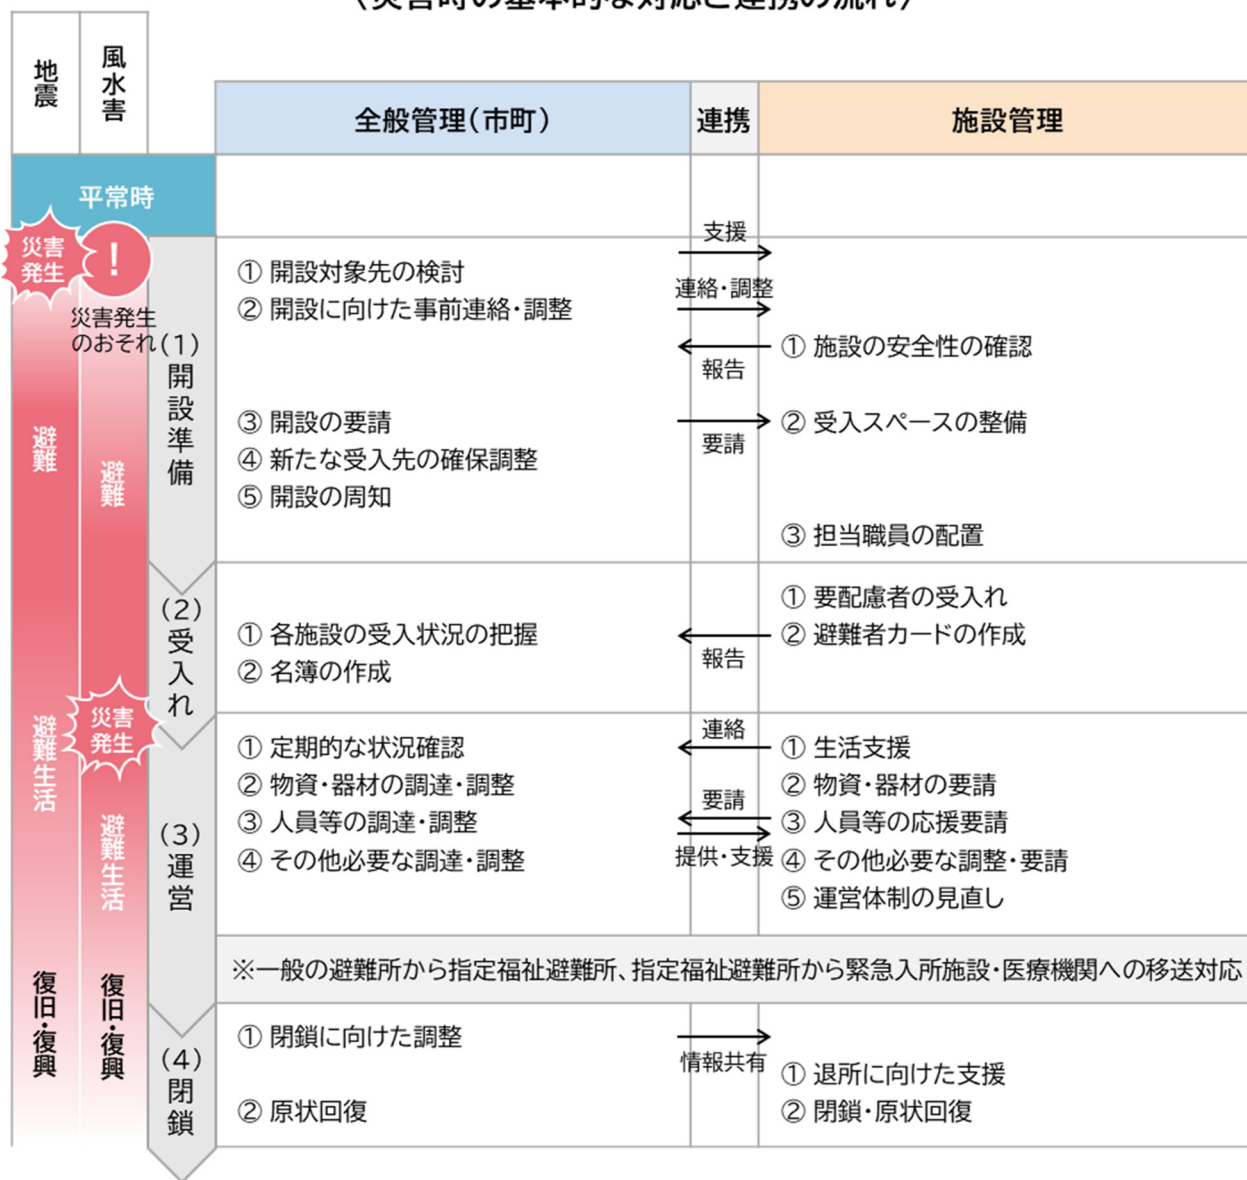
（災害時の基本的な対応と連携の流れ）

地震

風水害

全般管理（市町）

連携

施設管理

平常時

災害発生

災害発生のおそれ

(1)開設準備

① 開設対象先の検討
② 開設に向けた事前連絡・調整

支援

連絡・調整

報告

① 施設の安全性の確認

③ 開設の要請
④ 新たな受入先の確保調整
⑤ 開設の周知

要請

② 受入スペースの整備

③ 担当職員の配置

避難

避難

(2)受入れ

① 各施設の受入状況の把握
② 名簿の作成

報告

① 要配慮者の受入れ
② 避難者カードの作成

避難生活

災害発生

(3)運営

① 定期的な状況確認
② 物資・器材の調達・調整
③ 人員等の調達・調整
④ その他必要な調達・調整

連絡

要請

提供・支援

① 生活支援
② 物資・器材の要請
③ 人員等の応援要請
④ その他必要な調整・要請
⑤ 運営体制の見直し

避難生活

※一般の避難所から指定福祉避難所、指定福祉避難所から緊急入所施設・医療機関への移送対応

復旧・復興

復旧・復興

(4)閉鎖

① 閉鎖に向けた調整

② 原状回復

情報共有

① 退所に向けた支援
② 閉鎖・原状回復